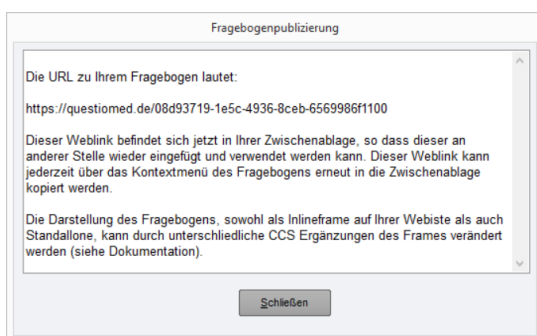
Fragebogenpublizierung

Die URL zu Ihrem Fragebogen lautet:

https://questiomed.de/08d93719-1e5c-4936-8ceb-6569986f1100

Dieser Weblink befindet sich jetzt in Ihrer Zwischenablage, so dass dieser an anderer Stelle wieder eingefügt und verwendet werden kann. Dieser Weblink kann jederzeit über das Kontextmenü des Fragebogens erneut in die Zwischenablage kopiert werden.

Die Darstellung des Fragebogens, sowohl als Inlineframe auf Ihrer Webiste als auch Standallone, kann durch unterschliedliche CCS Ergänzungen des Frames verändert werden (siehe Dokumentation).

Schließen